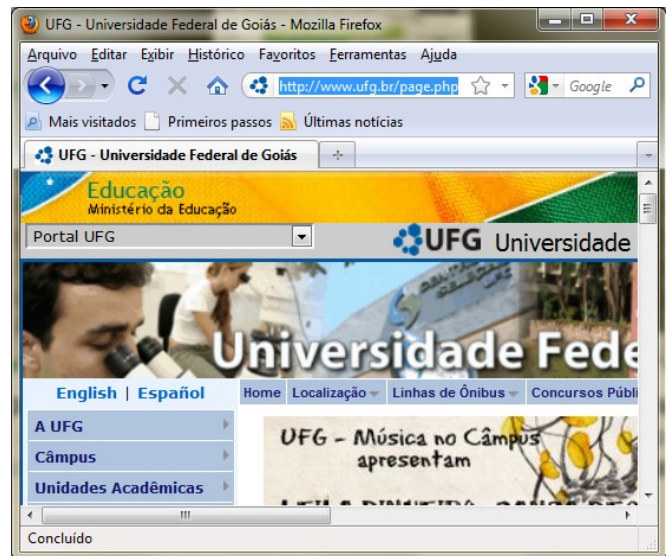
UFG - Universidade Federal de Goiás - Mozilla Firefox

Arquivo Editar Exibir Histórico Favoritos Ferramentas Ajuda

http://www.ufg.br/page.php

Google

Mais visitados Primeiros passos Últimas notícias

UFG - Universidade Federal de Goiás

Educação
Ministério da Educação

Portal UFG

UFG Universidade

Universidade Fede

English | Español

Home Localização Linhas de Ônibus Concursos Públi

A UFG

Câmpus

Unidades Acadêmicas

UFG - Música no Câmpus apresentam

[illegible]

Concluído